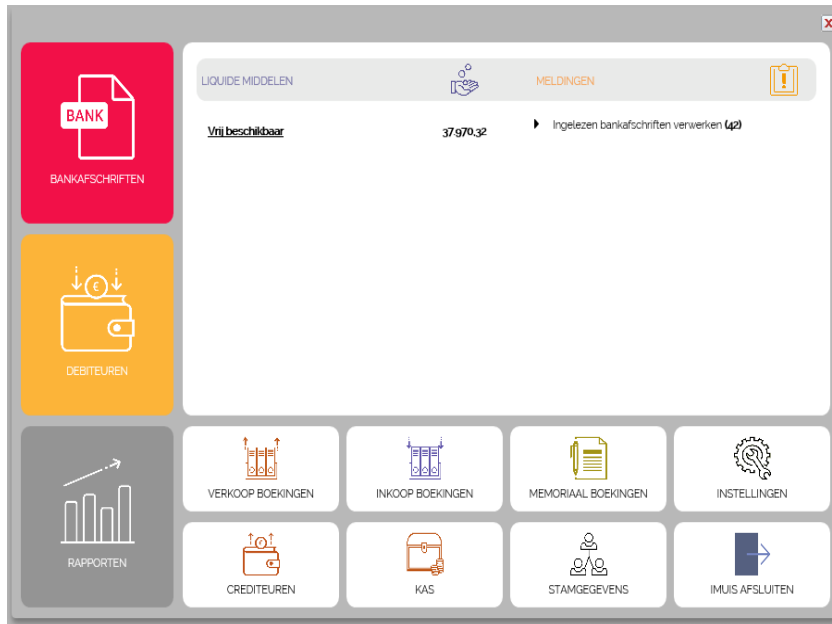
BANK

BANKAFSCHRIFTEN

DEBITEUREN

RAPPORTEN

LIQUIDE MIDDELEN

MELDINGEN

Vrij beschikbaar 37.970,32

Ingelezen bankafschriften verwerken (42)

VERKOOP BOEKINGEN

INKOOP BOEKINGEN

MEMORIAAL BOEKINGEN

INSTELLINGEN

CREDITEUREN

KAS

STAMGEGEVENS

IMUIS AFSLUITEN